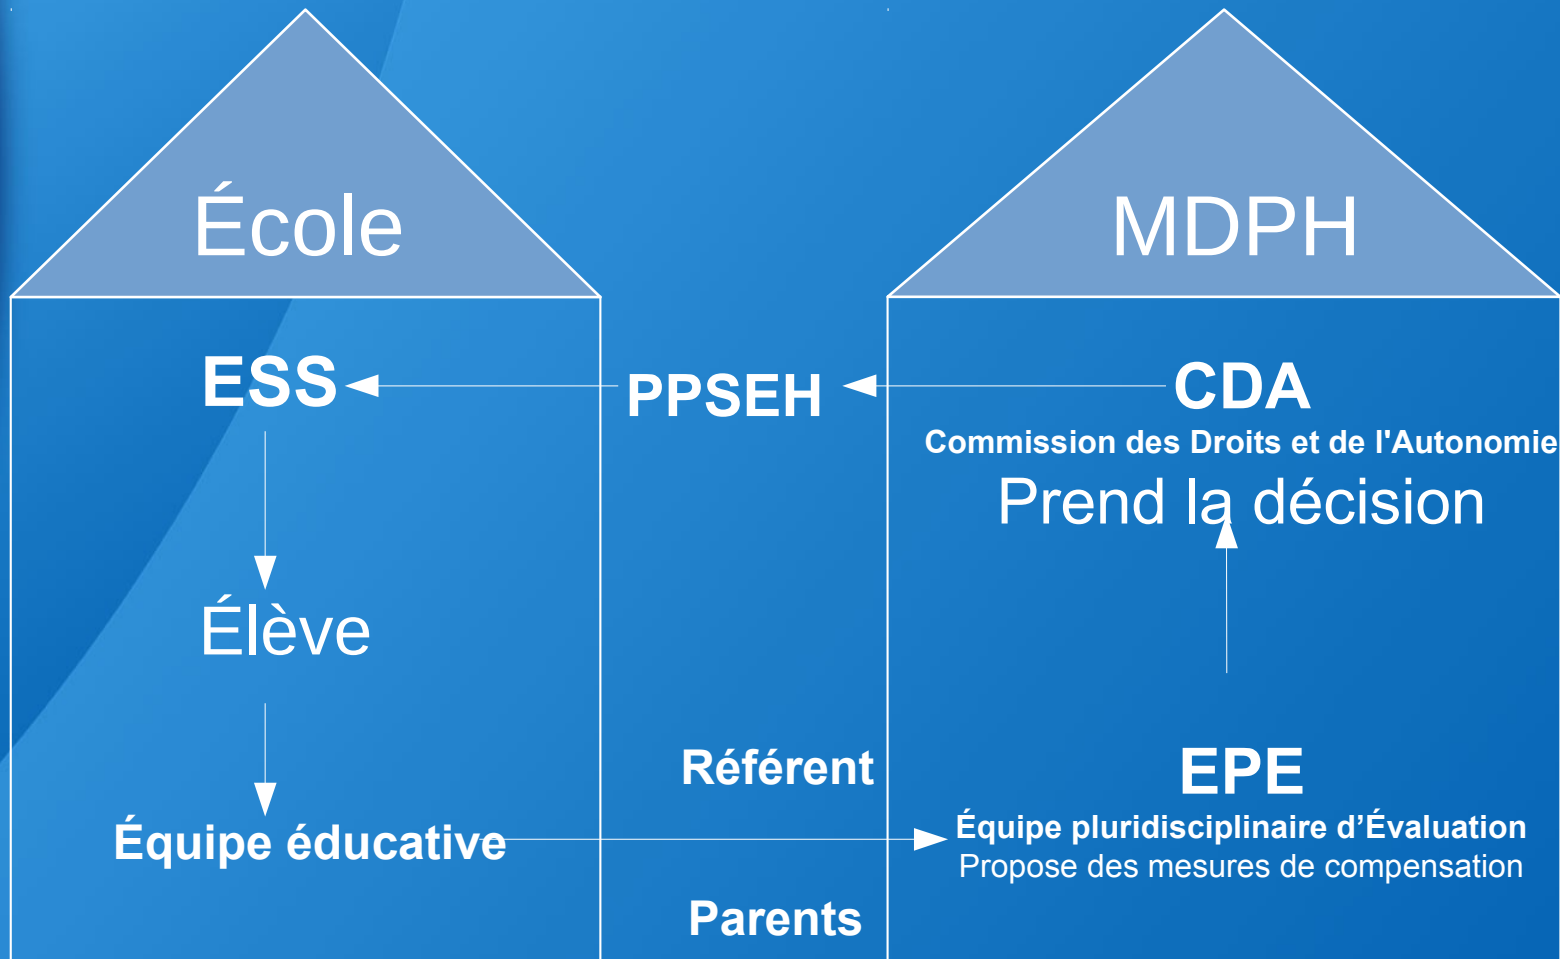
École

MDPH

ESS

PPSEH

CDA

Commission des Droits et de l'Autonomie

Prend la décision

Élève

Référent

EPE

Équipe éducative

Équipe pluridisciplinaire d'Évaluation

Propose des mesures de compensation

Parents